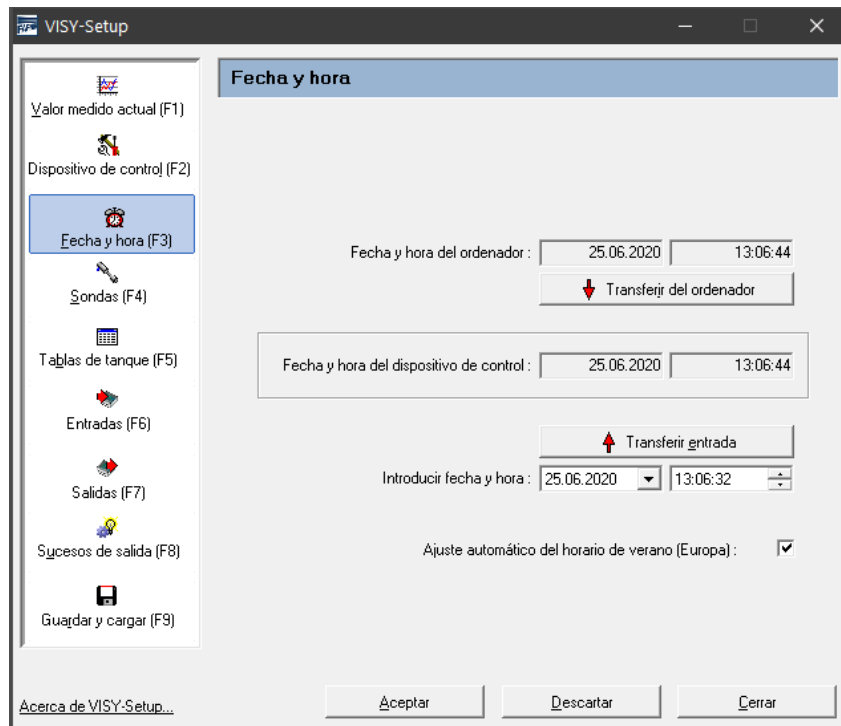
VISY-Setup

Valor medido actual (F1)

Dispositivo de control (F2)

Fecha y hora (F3)

Sondas (F4)

Tablas de tanque (F5)

Entradas (F6)

Salidas (F7)

Sucesos de salida (F8)

Guardar y cargar (F9)

Acerca de VISY-Setup...

Fecha y hora

Fecha y hora del ordenador : 25.06.2020 13:06:44

Transferir del ordenador

Fecha y hora del dispositivo de control : 25.06.2020 13:06:44

Transferir entrada

Introducir fecha y hora : 25.06.2020 13:06:32

Ajuste automático del horario de verano (Europa) :

Aceptar

Descartar

Cerrar